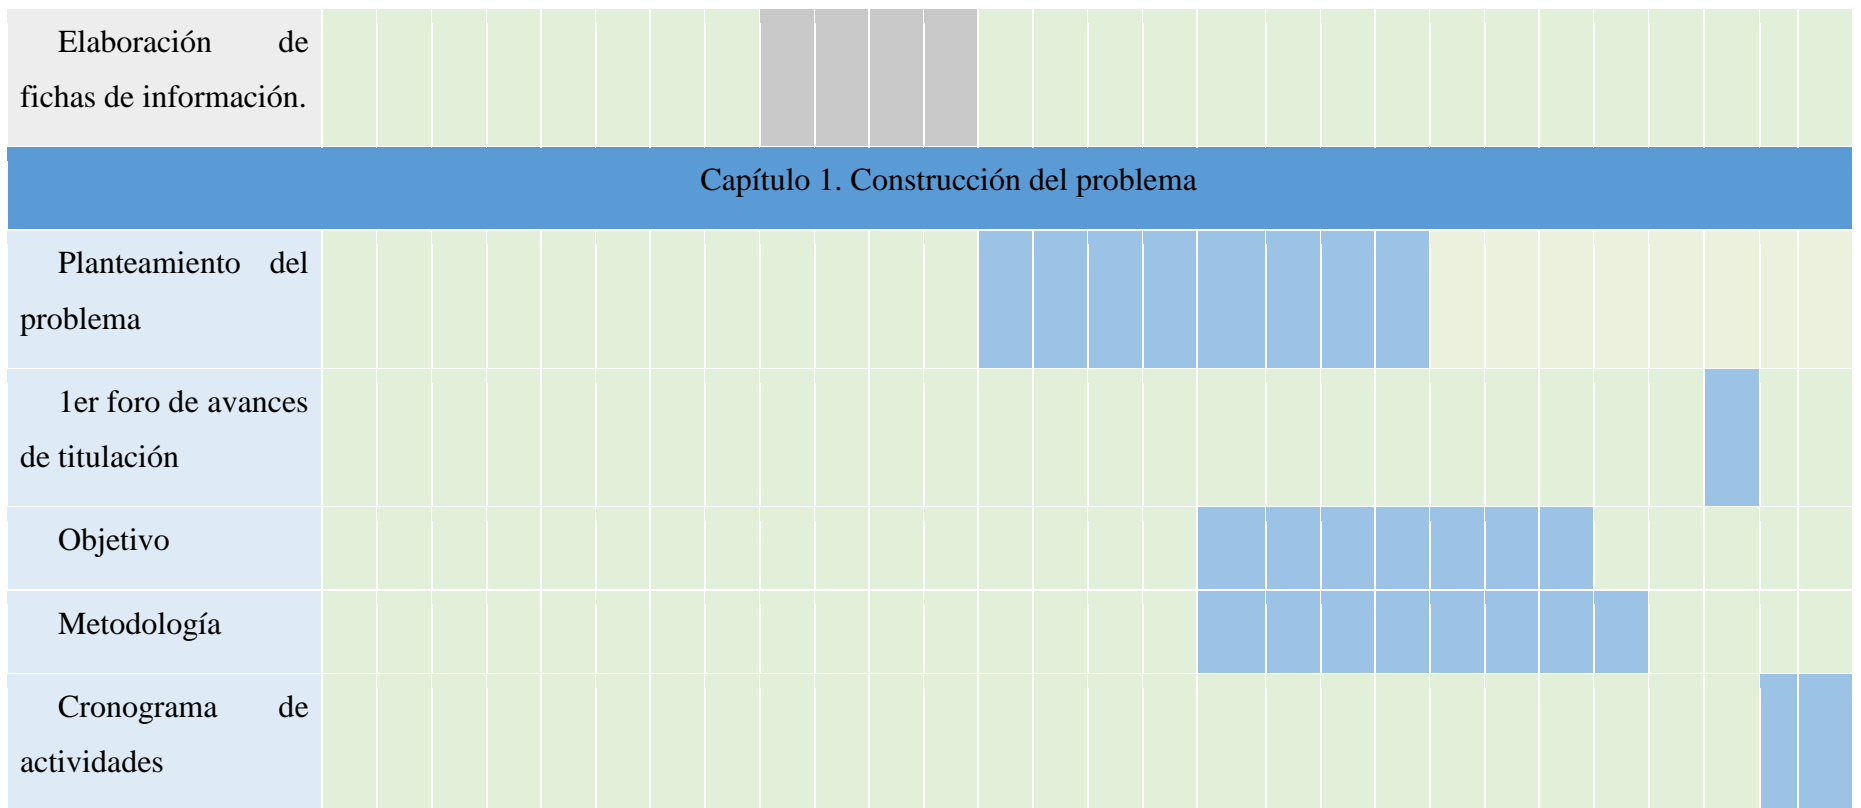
| Elaboración de fichas de información. |
|---|
| Capítulo 1. Construcción del problema |
| Planteamiento del problema |
| 1er foro de avances de titulación |
| Objetivo |
| Metodología |
| Cronograma de actividades |